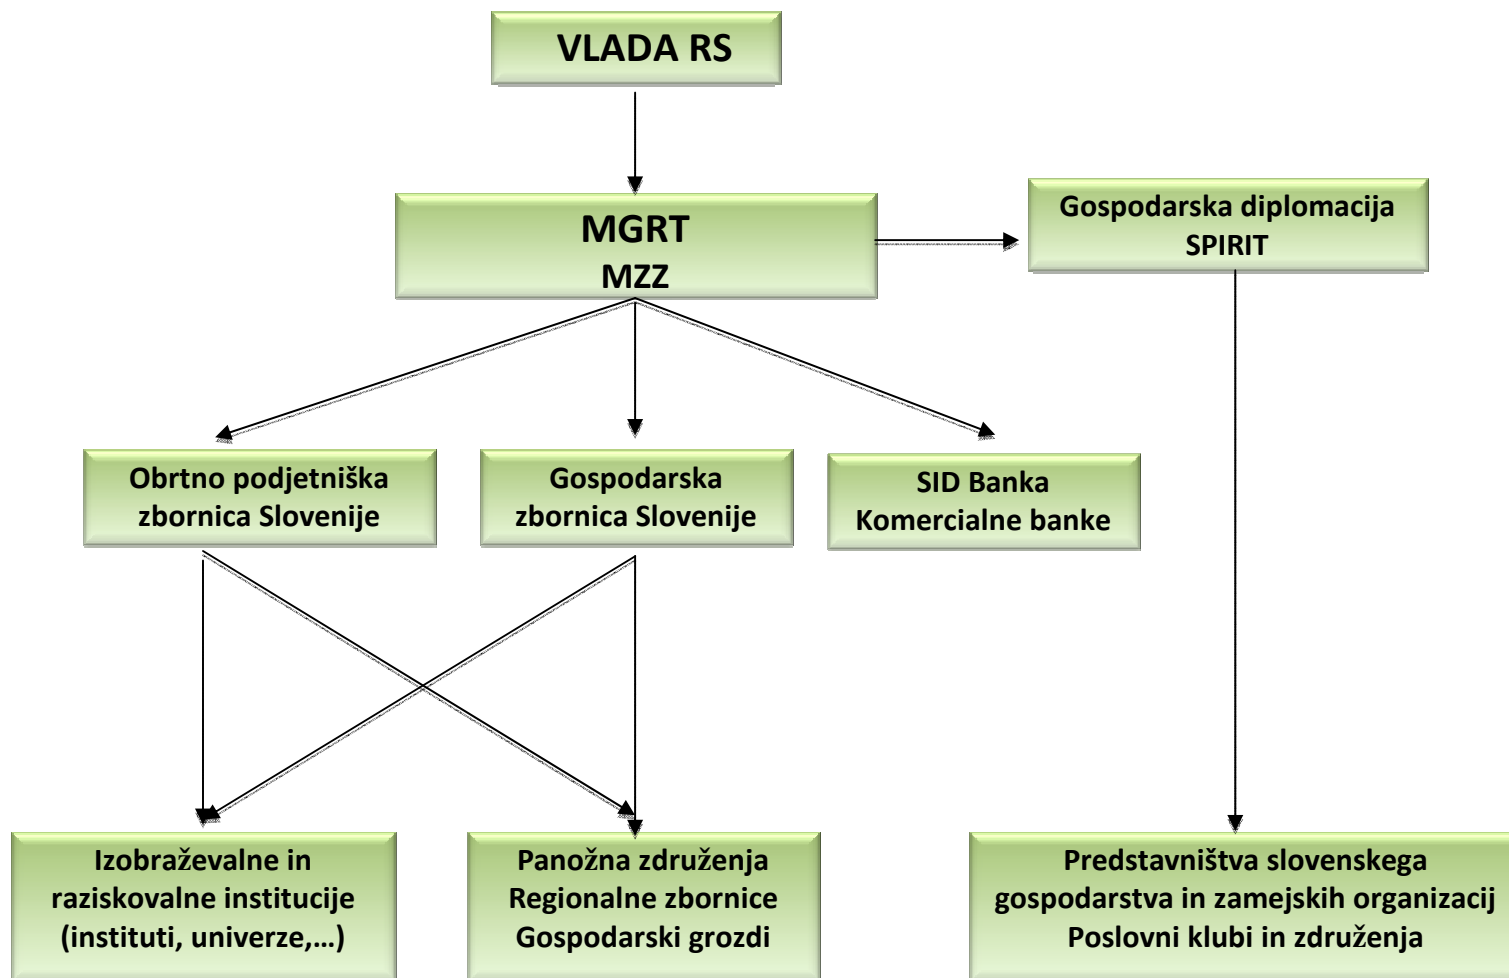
VLADA RS

MGRT
MZZ

Gospodarska diplomacija
SPIRIT

Obrtno podjetniška zbornica Slovenije

Gospodarska zbornica Slovenije

SID Banka
Komercialne banke

Izobraževalne in raziskovalne institucije (instituti, univerze,…)

Panožna združenja
Regionalne zbornice
Gospodarski grozdi

Predstavništva slovenskega gospodarstva in zamejskih organizacij
Poslovni klubi in združenja